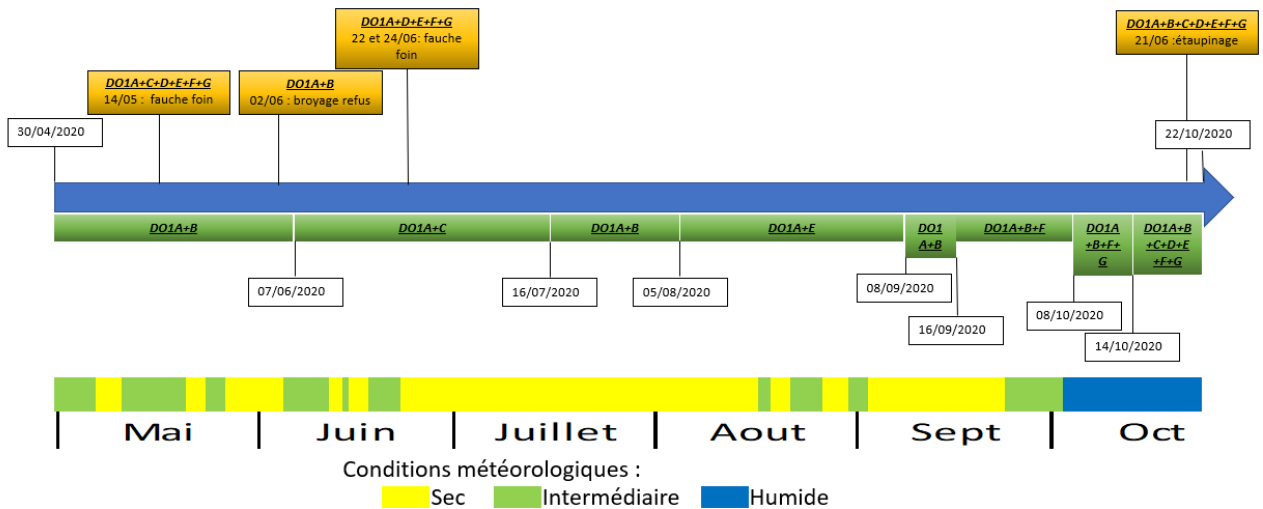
DO1A+D+E+F+G
22 et 24/06: fauche foin

DO1A+B+C+D+E+F+G
21/06 :étaupinage

DO1A+C+D+E+F+G
14/05 : fauche foin

DO1A+B
02/06 : broyage refus

30/04/2020

22/10/2020

DO1A+B

DO1A+C

DO1A+B

DO1A+E

DO1 A+B

DO1A+B+F

DO1A +B+F+ G

DO1A+B +C+D+E +F+G

07/06/2020

16/07/2020

05/08/2020

08/09/2020

16/09/2020

08/10/2020

14/10/2020

Mai

Juin

Juillet

Aout

Sept

Oct

Conditions météorologiques :

Sec

Intermédiaire

Humide